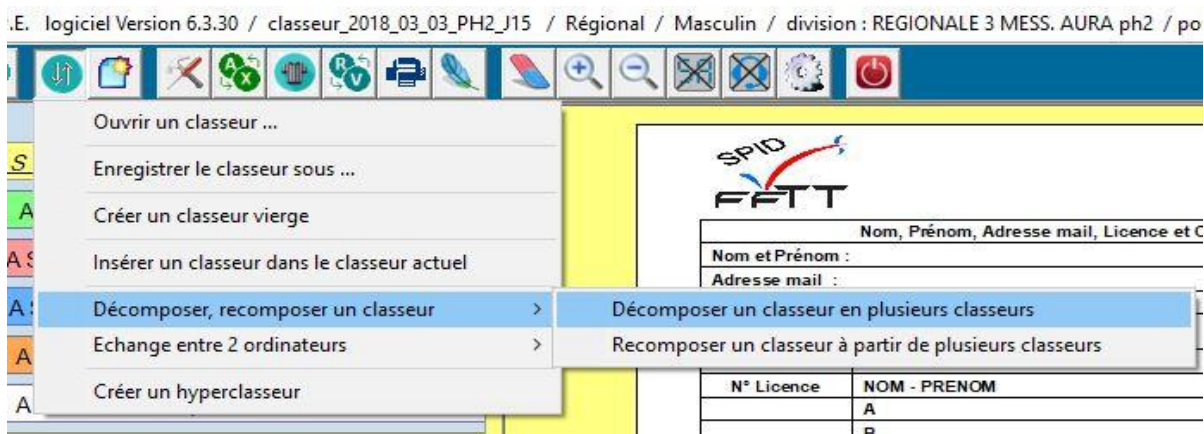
.E. logiciel Version 6.3.30 / classeur_2018_03_03_PH2_J15 / Régional / Masculin / division : REGIONALE 3 MESS. AURA ph2 / po

Ouvrir un classeur ...

Enregistrer le classeur sous ...

Créer un classeur vierge

Insérer un classeur dans le classeur actuel

Décomposer, recomposer un classeur >

Echange entre 2 ordinateurs >

Créer un hyperclasseur

Décomposer un classeur en plusieurs classeurs

Recomposer un classeur à partir de plusieurs classeurs

S
A
A S
A S
A
A

SPID
FFTT

Nom, Prénom, Adresse mail, Licence et C

Nom et Prénom :
Adresse mail :

| N° Licence | NOM - PRENOM |
|---|---|
| | A |
| | B |